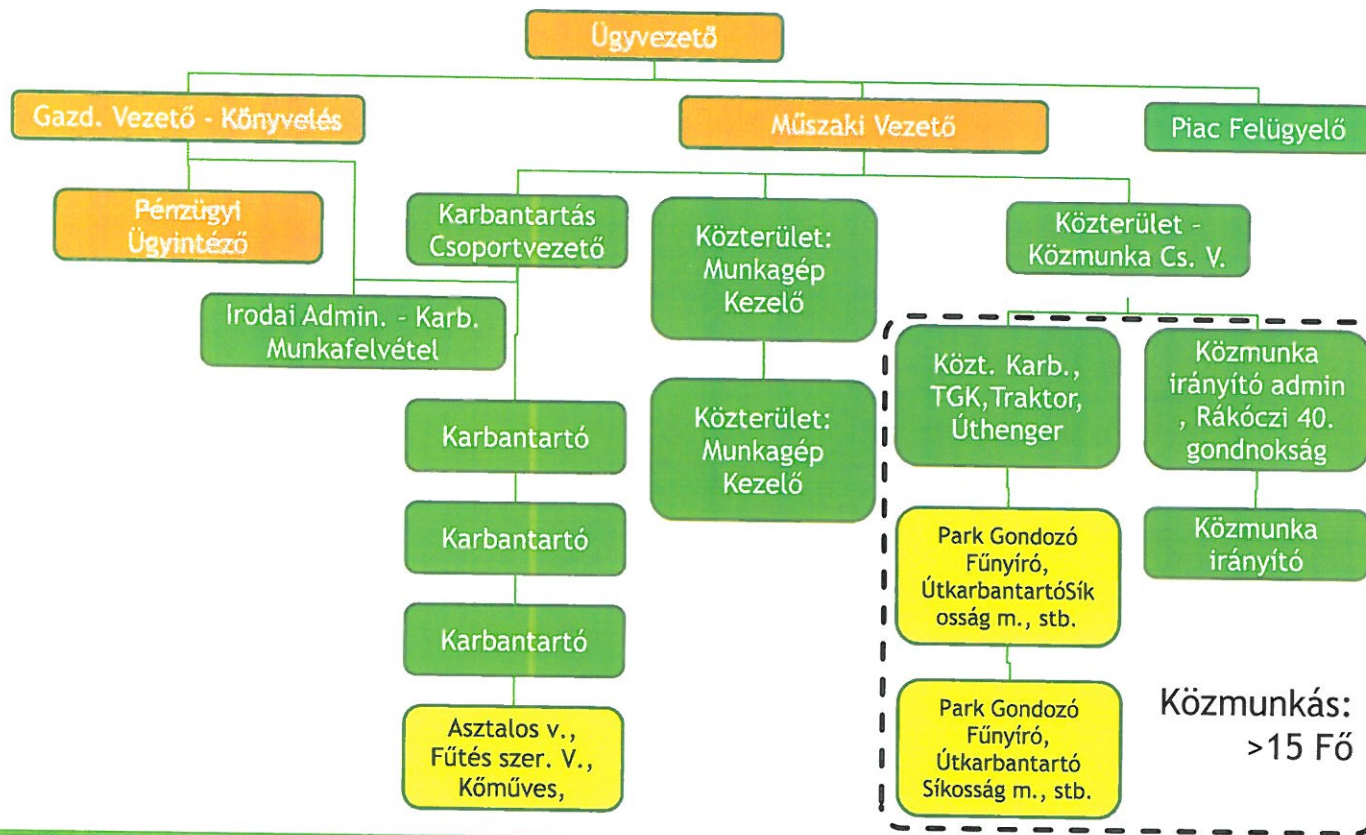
Ügyvezető

Gazd. Vezető - Könyvelés

Műszaki Vezető

Piac Felügyelő

Pénzügyi Ügyintéző

Karbantartás Csoportvezető

Közterület: Munkagép Kezelő

Közterület - Közmunka Cs. V.

Irodai Admin. - Karb. Munkafelvétel

Közt. Karb., TGK,Traktor, Úthenger

Közmunka irányító admin , Rákóczi 40. gondnokság

Karbantartó

Közterület: Munkagép Kezelő

Karbantartó

Park Gondozó Fűnyíró, ÚtkarbantartóSíkosság m., stb.

Közmunka irányító

Karbantartó

Asztalos v., Fűtés szer. V., Kőműves,

Park Gondozó Fűnyíró, Útkarbantartó Síkosság m., stb.

Közmunkás: >15 Fő